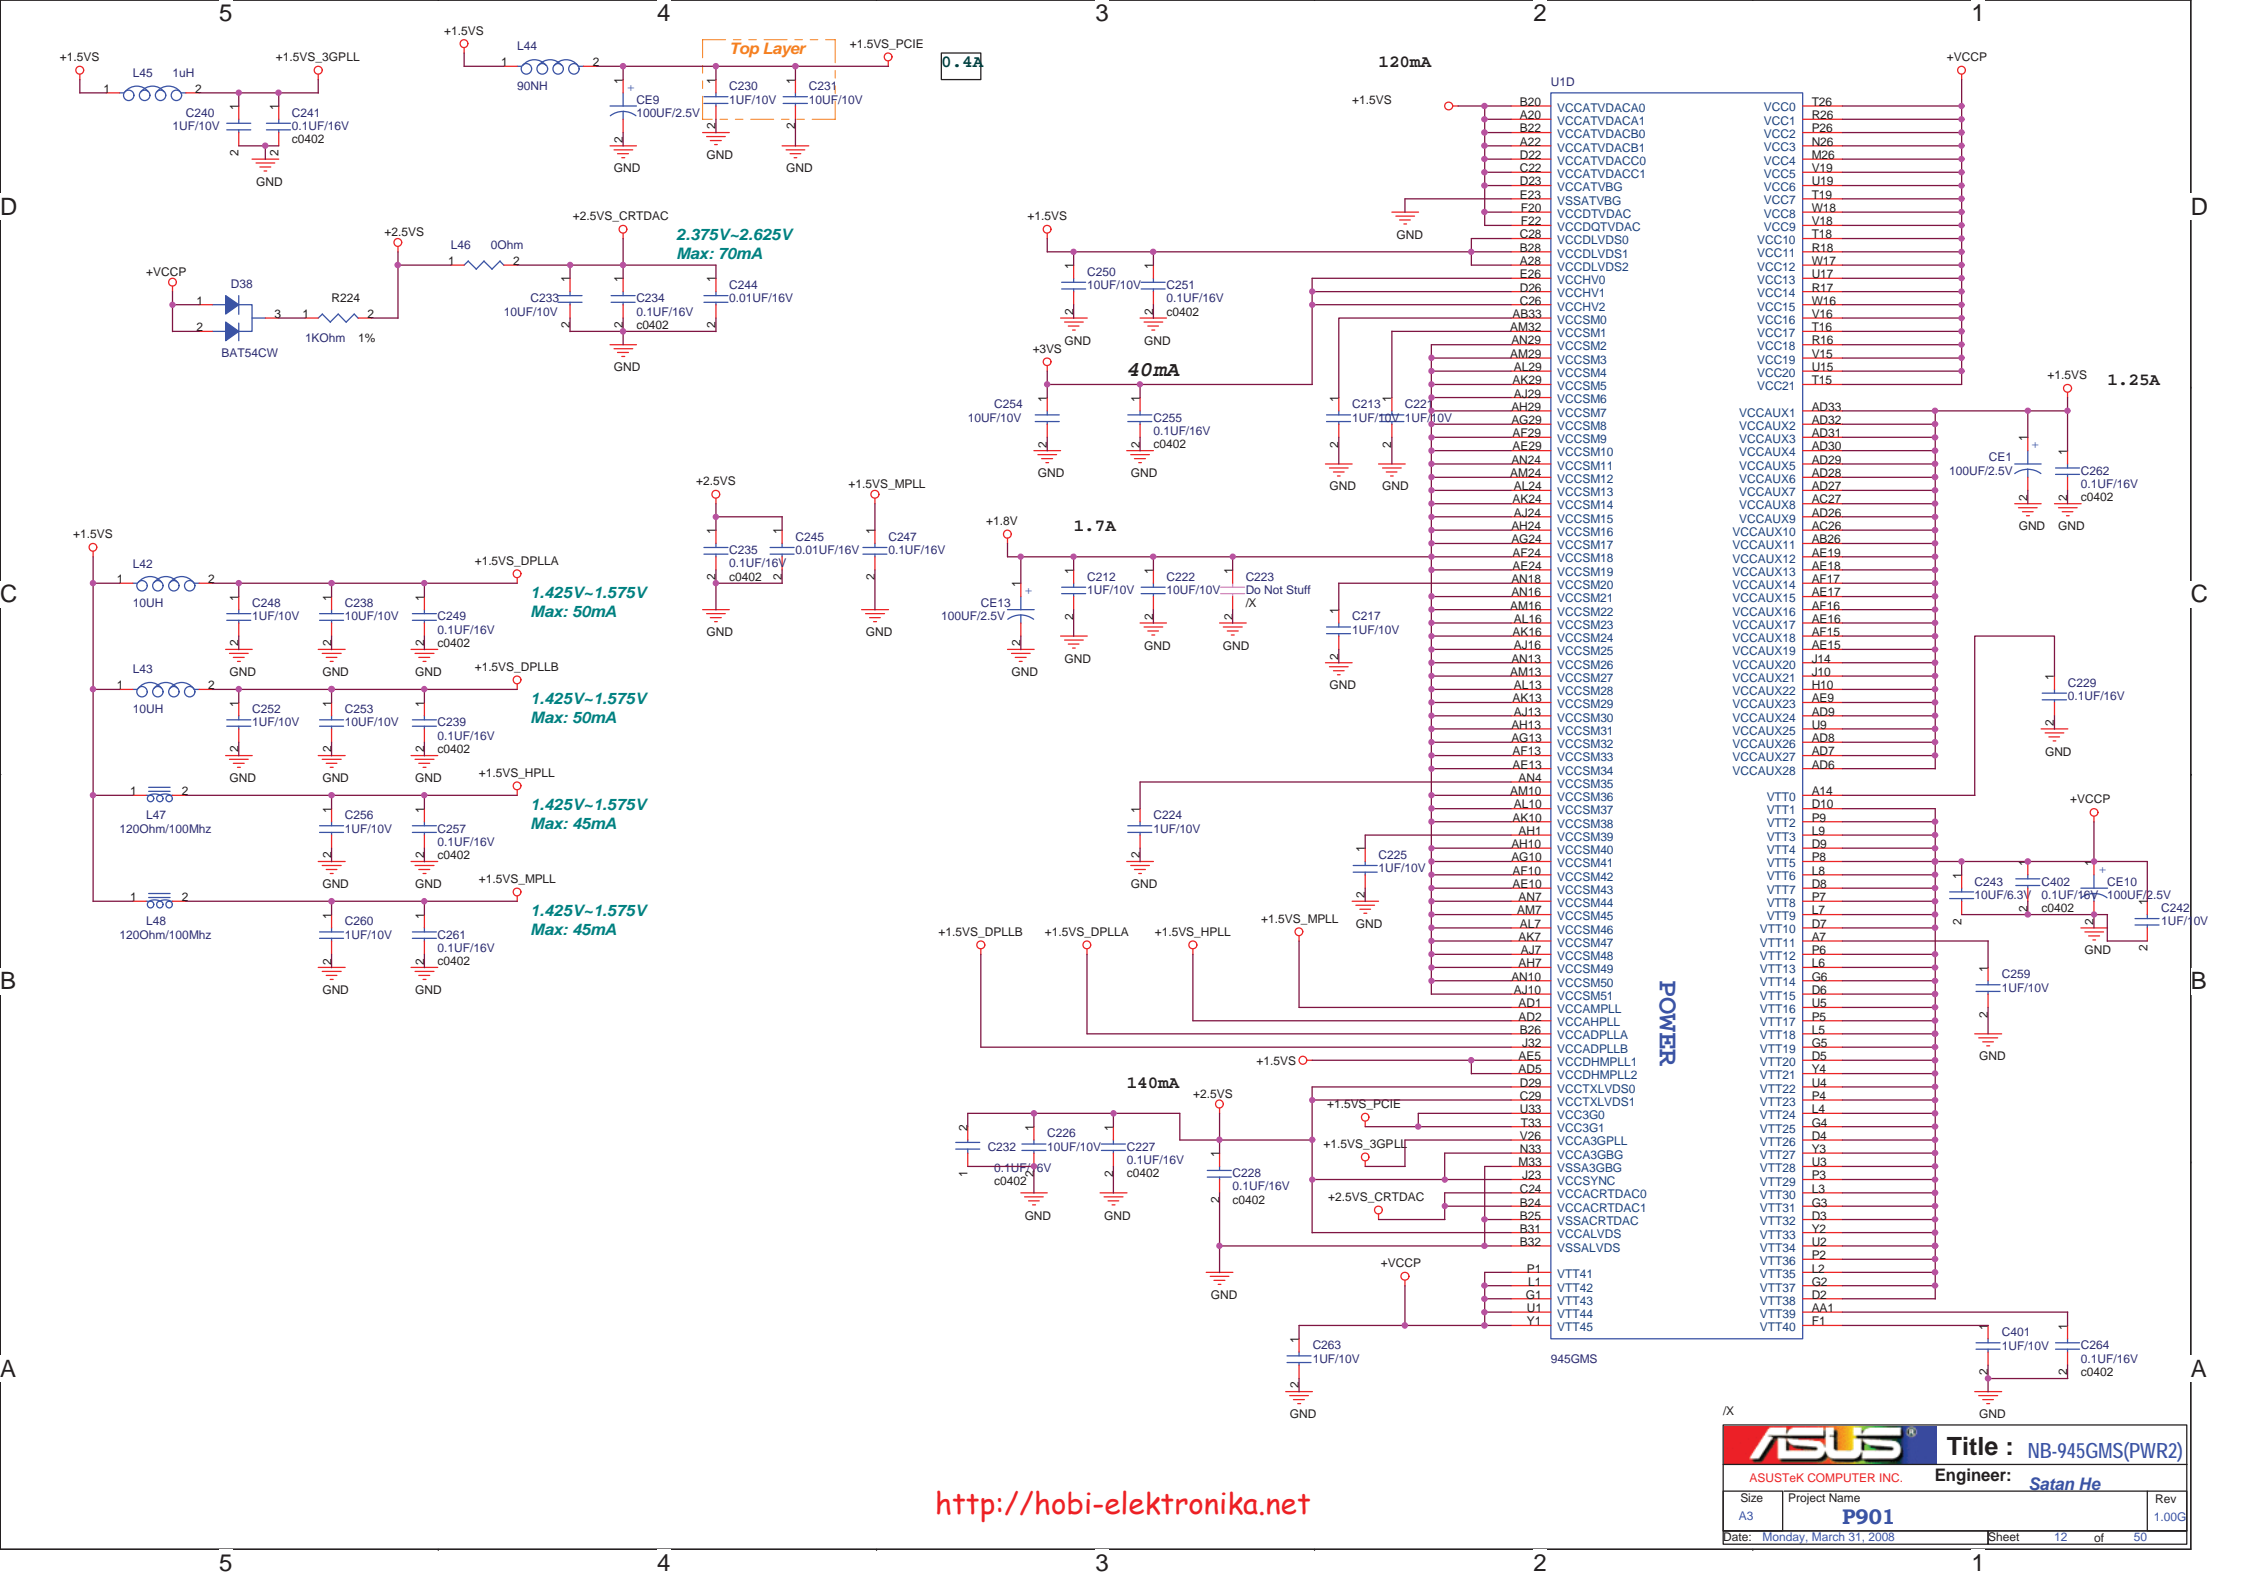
5 4 3 2 1

+1.5VS
L45 1uH
1 2
+1.5VS_3GPLL
C240 1UF/10V
C241 0.1UF/16V c0402
GND

+1.5VS
L44
1 2
90NH
Top Layer
+1.5VS_PCIE
0.4A
CE9 100UF/2.5V
C230 1UF/10V
C231 10UF/10V
GND GND GND

120mA
U1D
+1.5VS
+VCCP

| B20 | VCCATVDACA0 | VCC0 | T26 |
|---|---|---|---|
| A20 | VCCATVDACA1 | VCC1 | R26 |
| B22 | VCCATVDACB0 | VCC2 | P26 |
| A22 | VCCATVDACB1 | VCC3 | N26 |
| D22 | VCCATVDACC0 | VCC4 | M26 |
| C22 | VCCATVDACC1 | VCC5 | V19 |
| D23 | VCCATVBG | VCC6 | U19 |
| E23 | VSSATVBG | VCC7 | T19 |
| F20 | VCCDTVDAC | VCC8 | W18 |
| F22 | VCCDQTVDAC | VCC9 | V18 |
| C28 | VCCDLVDS0 | VCC10 | T18 |
| B28 | VCCDLVDS1 | VCC11 | R18 |
| A28 | VCCDLVDS2 | VCC12 | W17 |
| E26 | VCCHV0 | VCC13 | U17 |
| D26 | VCCHV1 | VCC14 | R17 |
| C26 | VCCHV2 | VCC15 | W16 |
| AB33 | VCCSM0 | VCC16 | V16 |
| AM32 | VCCSM1 | VCC17 | T16 |
| AN29 | VCCSM2 | VCC18 | R16 |
| AM29 | VCCSM3 | VCC19 | V15 |
| AL29 | VCCSM4 | VCC20 | U15 |
| AK29 | VCCSM5 | VCC21 | T15 |
| AJ29 | VCCSM6 | | |
| AH29 | VCCSM7 | VCCAUX1 | AD33 |
| AG29 | VCCSM8 | VCCAUX2 | AD32 |
| AF29 | VCCSM9 | VCCAUX3 | AD31 |
| AE29 | VCCSM10 | VCCAUX4 | AD30 |
| AN24 | VCCSM11 | VCCAUX5 | AD29 |
| AM24 | VCCSM12 | VCCAUX6 | AD28 |
| AL24 | VCCSM13 | VCCAUX7 | AD27 |
| AK24 | VCCSM14 | VCCAUX8 | AC27 |
| AJ24 | VCCSM15 | VCCAUX9 | AD26 |
| AH24 | VCCSM16 | VCCAUX10 | AC26 |
| AG24 | VCCSM17 | VCCAUX11 | AB26 |
| AF24 | VCCSM18 | VCCAUX12 | AE19 |
| AE24 | VCCSM19 | VCCAUX13 | AE18 |
| AN18 | VCCSM20 | VCCAUX14 | AF17 |
| AN16 | VCCSM21 | VCCAUX15 | AE17 |
| AM16 | VCCSM22 | VCCAUX16 | AF16 |
| AL16 | VCCSM23 | VCCAUX17 | AE16 |
| AK16 | VCCSM24 | VCCAUX18 | AF15 |
| AJ16 | VCCSM25 | VCCAUX19 | AE15 |
| AN13 | VCCSM26 | VCCAUX20 | J14 |
| AM13 | VCCSM27 | VCCAUX21 | J10 |
| AL13 | VCCSM28 | VCCAUX22 | H10 |
| AK13 | VCCSM29 | VCCAUX23 | AE9 |
| AJ13 | VCCSM30 | VCCAUX24 | AD9 |
| AH13 | VCCSM31 | VCCAUX25 | U9 |
| AG13 | VCCSM32 | VCCAUX26 | AD8 |
| AF13 | VCCSM33 | VCCAUX27 | AD7 |
| AE13 | VCCSM34 | VCCAUX28 | AD6 |
| AN4 | VCCSM35 | | |
| AM10 | VCCSM36 | VTT0 | A14 |
| AL10 | VCCSM37 | VTT1 | D10 |
| AK10 | VCCSM38 | VTT2 | P9 |
| AH1 | VCCSM39 | VTT3 | L9 |
| AH10 | VCCSM40 | VTT4 | D9 |
| AG10 | VCCSM41 | VTT5 | P8 |
| AF10 | VCCSM42 | VTT6 | L8 |
| AE10 | VCCSM43 | VTT7 | D8 |
| AN7 | VCCSM44 | VTT8 | P7 |
| AM7 | VCCSM45 | VTT9 | L7 |
| AL7 | VCCSM46 | VTT10 | D7 |
| AK7 | VCCSM47 | VTT11 | A7 |
| AJ7 | VCCSM48 | VTT12 | P6 |
| AH7 | VCCSM49 | VTT13 | L6 |
| AN10 | VCCSM50 | VTT14 | G6 |
| AJ10 | VCCSM51 | VTT15 | D6 |
| AD1 | VCCAMPLL | VTT16 | U5 |
| AD2 | VCCAHPLL | VTT17 | P5 |
| B26 | VCCADPLLA | VTT18 | L5 |
| J32 | VCCADPLLB | VTT19 | G5 |
| AE5 | VCCDHMPLL1 | VTT20 | D5 |
| AD5 | VCCDHMPLL2 | VTT21 | Y4 |
| D29 | VCCTXLVDS0 | VTT22 | U4 |
| C29 | VCCTXLVDS1 | VTT23 | P4 |
| U33 | VCC3G0 | VTT24 | L4 |
| T33 | VCC3G1 | VTT25 | G4 |
| V26 | VCCA3GPLL | VTT26 | D4 |
| N33 | VCCA3GBG | VTT27 | Y3 |
| M33 | VSSA3GBG | VTT28 | U3 |
| J23 | VCCSYNC | VTT29 | P3 |
| C24 | VCCACRTDAC0 | VTT30 | L3 |
| B24 | VCCACRTDAC1 | VTT31 | G3 |
| B25 | VSSACRTDAC | VTT32 | D3 |
| B31 | VCCALVDS | VTT33 | Y2 |
| B32 | VSSALVDS | VTT34 | U2 |
| | | VTT35 | P2 |
| P1 | VTT41 | VTT36 | L2 |
| L1 | VTT42 | VTT37 | G2 |
| G1 | VTT43 | VTT38 | D2 |
| U1 | VTT44 | VTT39 | AA1 |
| Y1 | VTT45 | VTT40 | F1 |

POWER
945GMS

D D

+VCCP
D38
BAT54CW
+2.5VS
R224
1KOhm 1%
L46 0Ohm
+2.5VS_CRTDAC
2.375V~2.625V
Max: 70mA
C233 10UF/10V
C234 0.1UF/16V c0402
C244 0.01UF/16V
GND

+1.5VS
C250 10UF/10V
C251 0.1UF/16V c0402
GND GND
+3VS
40mA
C254 10UF/10V
C255 0.1UF/16V c0402
GND GND
GND
C213 1UF/10V
C221 1UF/10V
GND GND

+1.5VS 1.25A
CE1 100UF/2.5V
C262 0.1UF/16V c0402
GND GND

+2.5VS
C235 0.1UF/16V c0402
C245 0.01UF/16V
GND
+1.5VS_MPLL
C247 0.1UF/16V
GND

+1.8V 1.7A
CE13 100UF/2.5V
C212 1UF/10V
C222 10UF/10V
C223 Do Not Stuff /X
GND GND GND GND
C217 1UF/10V
GND

C C

+1.5VS
L42 10UH
+1.5VS_DPLLA
C248 1UF/10V
C238 10UF/10V
C249 0.1UF/16V c0402
1.425V~1.575V
Max: 50mA
GND GND GND
L43 10UH
+1.5VS_DPLLB
C252 1UF/10V
C253 10UF/10V
C239 0.1UF/16V c0402
1.425V~1.575V
Max: 50mA
GND GND GND
L47 120Ohm/100Mhz
+1.5VS_HPLL
C256 1UF/10V
C257 0.1UF/16V c0402
1.425V~1.575V
Max: 45mA
GND GND
L48 120Ohm/100Mhz
+1.5VS_MPLL
C260 1UF/10V
C261 0.1UF/16V c0402
1.425V~1.575V
Max: 45mA
GND GND

C229 0.1UF/16V
GND
C224 1UF/10V
GND
C225 1UF/10V
GND
+VCCP
C243 10UF/6.3V
C402 0.1UF/16V c0402
CE10 100UF/2.5V
C242 1UF/10V
GND
C259 1UF/10V
GND

B B

+1.5VS_DPLLB +1.5VS_DPLLA +1.5VS_HPLL +1.5VS_MPLL
+1.5VS
140mA
+2.5VS
C232 0.1UF/16V c0402
C226 10UF/10V
C227 0.1UF/16V c0402
GND GND
C228 0.1UF/16V c0402
GND
+1.5VS_PCIE
+1.5VS_3GPLL
+2.5VS_CRTDAC
+VCCP
C263 1UF/10V
GND

A A

C401 1UF/10V
C264 0.1UF/16V c0402
GND

/X
Title : NB-945GMS(PWR2)
ASUSTeK COMPUTER INC.
Engineer: Satan He
Size A3
Project Name P901
Rev 1.00G
Date: Monday, March 31, 2008 Sheet 12 of 50

http://hobi-elektronika.net

5 4 3 2 1